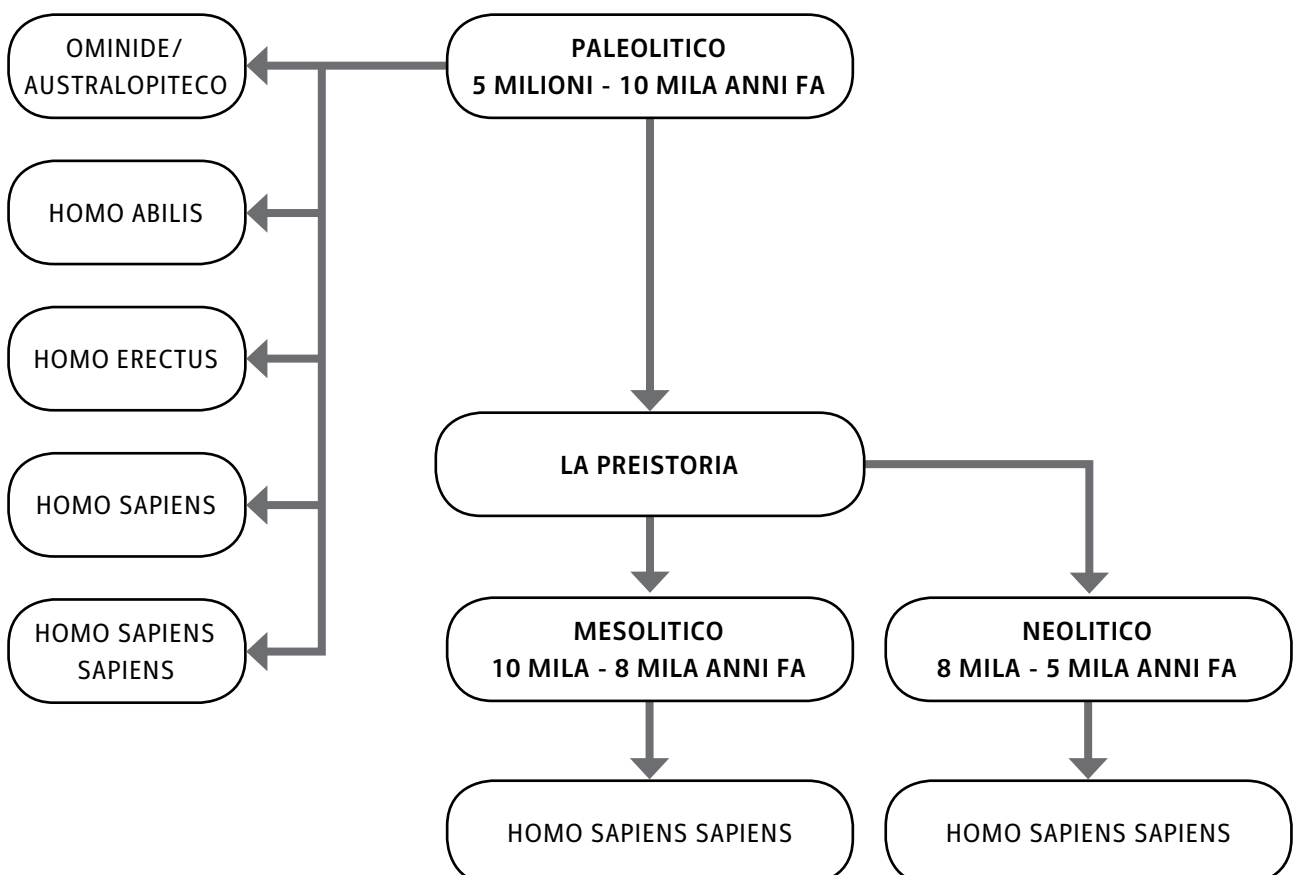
PALEOLITICO
5 MILIONI - 10 MILA ANNI FA

OMINIDE/
AUSTRALOPITECO

HOMO ABILIS

HOMO ERECTUS

HOMO SAPIENS

HOMO SAPIENS
SAPIENS

LA PREISTORIA

MESOLITICO
10 MILA - 8 MILA ANNI FA

NEOLITICO
8 MILA - 5 MILA ANNI FA

HOMO SAPIENS SAPIENS

HOMO SAPIENS SAPIENS